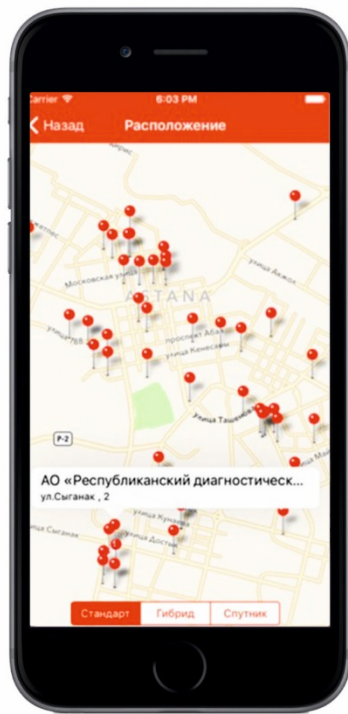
Carrier
6:03 PM
Назад
Расположение
Московская улица
ASTANA
улица Анжар
проспект Абая
улица Кенесары
улица Ташенова
P-2
АО «Республиканский диагностическ...
ул.Сыганак , 2
улица Кунаева
улица Достык
Стандарт
Гибрид
Спутник